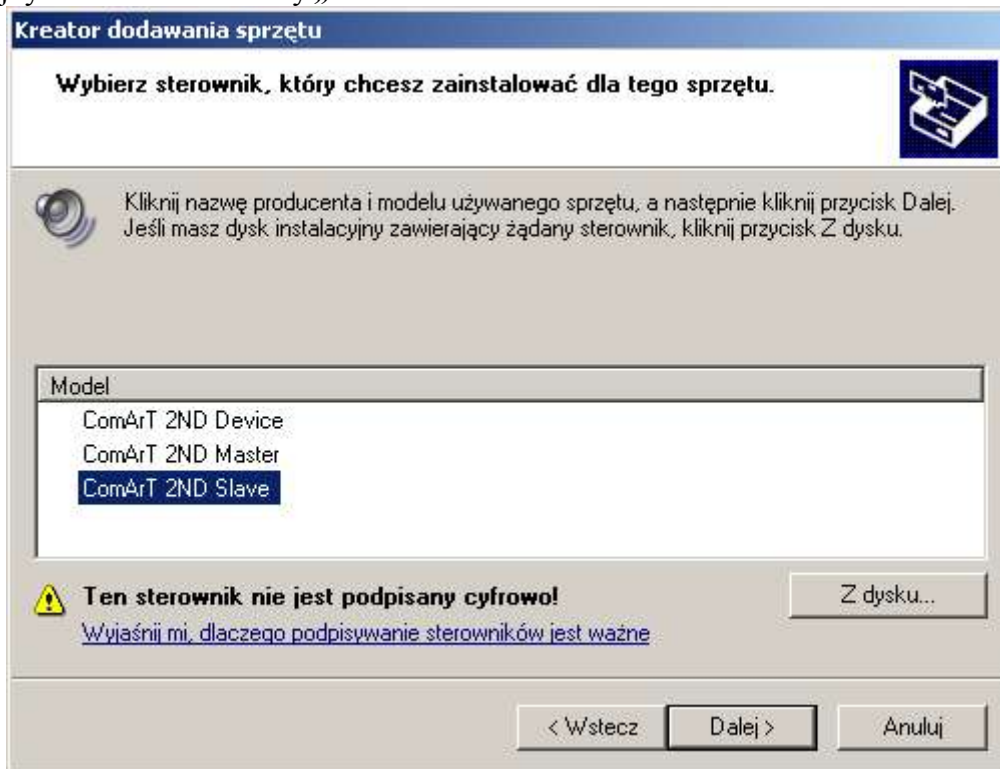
Kreator dodawania sprzętu

Wybierz sterownik, który chcesz zainstalować dla tego sprzętu.

Kliknij nazwę producenta i modelu używanego sprzętu, a następnie kliknij przycisk Dalej. Jeśli masz dysk instalacyjny zawierający żądany sterownik, kliknij przycisk Z dysku.

Model
ComArT 2ND Device
ComArT 2ND Master
ComArT 2ND Slave

Ten sterownik nie jest podpisany cyfrowo!
Wyjaśnij mi, dlaczego podpisywanie sterowników jest ważne

Z dysku...

< Wstecz
Dalej >
Anuluj